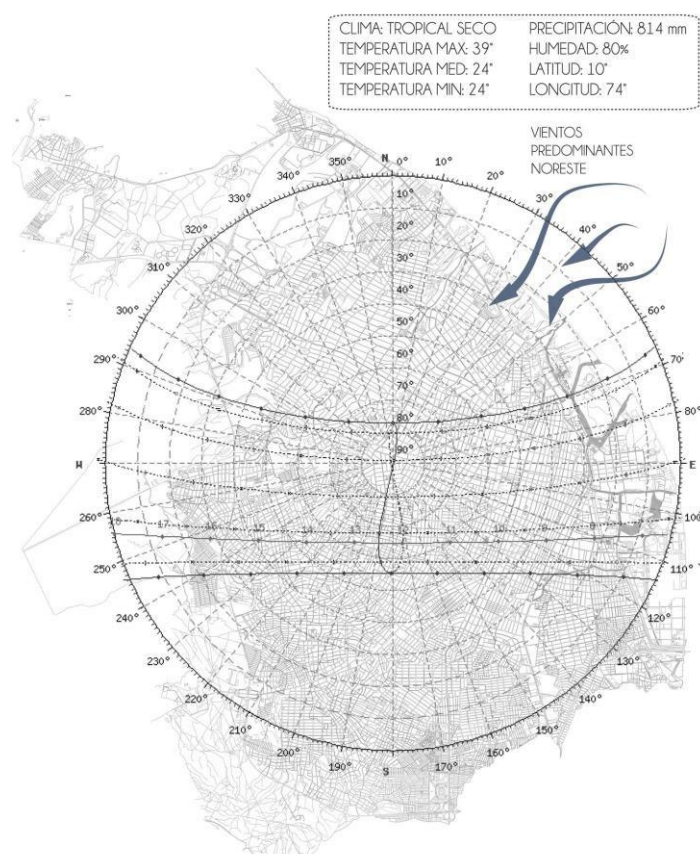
CLIMA: TROPICAL SECO
TEMPERATURA MAX: 39°
TEMPERATURA MED: 24°
TEMPERATURA MIN: 24°

PRECIPITACIÓN: 814 mm
HUMEDAD: 80%
LATITUD: 10°
LONGITUD: 74°

VIENTOS PREDOMINANTES NORESTE

N
0°
10°
20°
30°
40°
50°
60°
70°
80°
E
100°
110°
120°
130°
140°
150°
160°
170°
S
190°
200°
210°
220°
230°
240°
250°
260°
W
280°
290°
300°
310°
320°
330°
340°
350°

10°
20°
30°
40°
50°
60°
70°
80°
90°

6
17
16
15
14
13
12
11
10
9
8